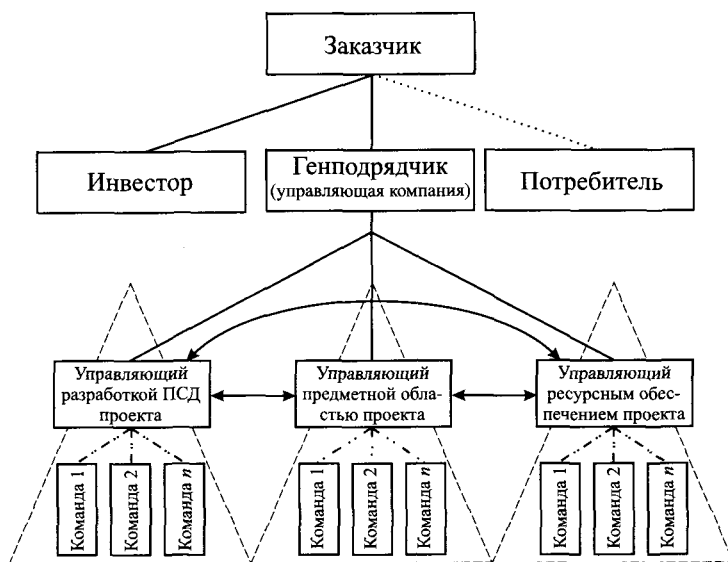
Заказчик

Инвестор

Генподрядчик (управляющая компания)

Потребитель

Управляющий разработкой ПСД проекта

Управляющий предметной областью проекта

Управляющий ресурсным обеспечением проекта

Команда 1

Команда 2

Команда $n$

Команда 1

Команда 2

Команда $n$

Команда 1

Команда 2

Команда $n$